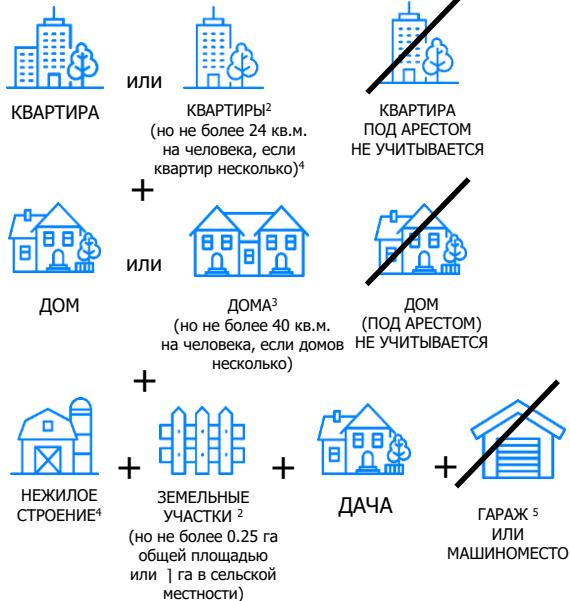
КВАРТИРА

или

КВАРТИРЫ$^2$ (но не более 24 кв.м. на человека, если квартир несколько)$^4$

КВАРТИРА ПОД АРЕСТОМ НЕ УЧИТЫВАЕТСЯ

+

ДОМ

или

ДОМА$^3$ (но не более 40 кв.м. на человека, если домов несколько)

ДОМ (ПОД АРЕСТОМ) НЕ УЧИТЫВАЕТСЯ

+

НЕЖИЛОЕ СТРОЕНИЕ$^4$

+

ЗЕМЕЛЬНЫЕ УЧАСТКИ $^2$ (но не более 0.25 га общей площадью или ] га в сельской местности)

+

ДАЧА

+

ГАРАЖ $^5$ ИЛИ МАШИНОМЕСТО